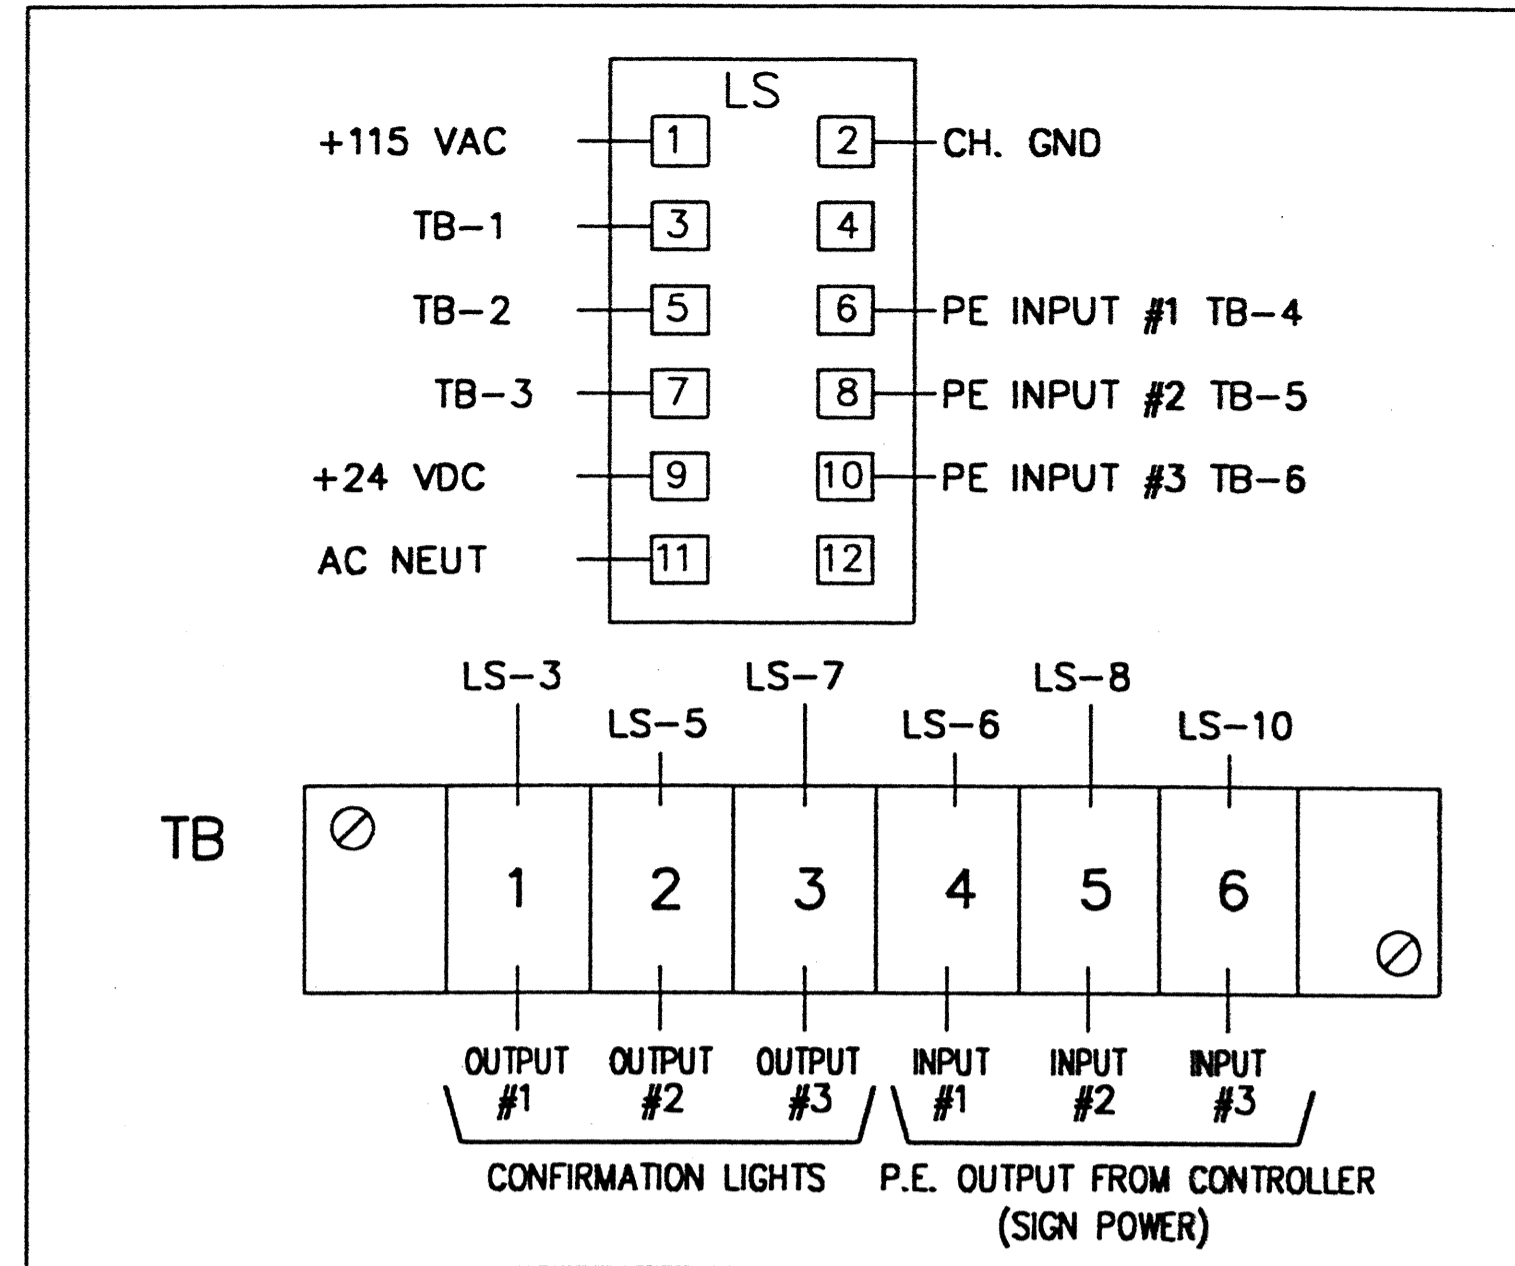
LS

+115 VAC 1 2 CH. GND
TB−1 3 4
TB−2 5 6 PE INPUT #1 TB−4
TB−3 7 8 PE INPUT #2 TB−5
+24 VDC 9 10 PE INPUT #3 TB−6
AC NEUT 11 12

LS−3 LS−5 LS−7 LS−6 LS−8 LS−10

TB

1 2 3 4 5 6

OUTPUT #1 OUTPUT #2 OUTPUT #3 INPUT #1 INPUT #2 INPUT #3

CONFIRMATION LIGHTS P.E. OUTPUT FROM CONTROLLER (SIGN POWER)